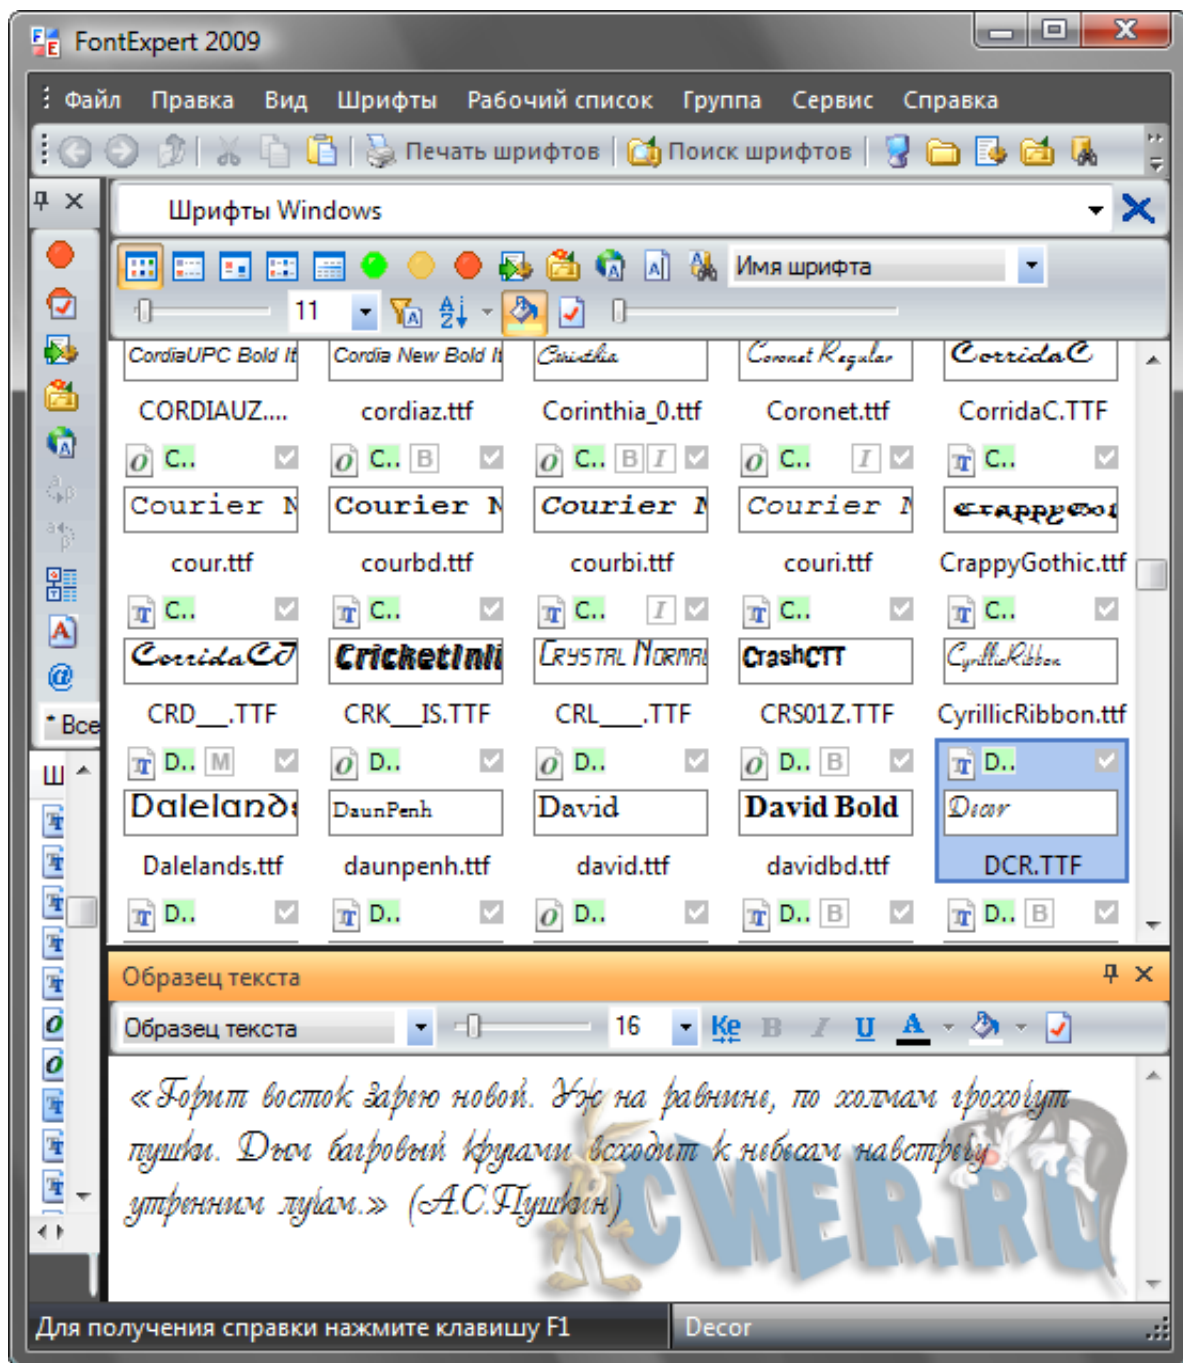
FontExpert 2009

Файл Правка Вид Шрифты Рабочий список Группа Сервис Справка

Печать шрифтов Поиск шрифтов

Шрифты Windows

Имя шрифта

11

CordiaUPC Bold It | Cordia New Bold It | Corinthia | Coronet Regular | CorridaC
CORDIAUZ.... | cordiaz.ttf | Corinthia_0.ttf | Coronet.ttf | CorridaC.TTF
C.. | C.. B | C.. B I | C.. I | C..
Courier N | Courier N | Courier N | Courier N | CrappyGot
cour.ttf | courbd.ttf | courbi.ttf | couri.ttf | CrappyGothic.ttf
C.. | C.. | C.. I | C.. | C..
CorridaCT | CricketInli | CrystalNormal | CrashCTT | CyrillicRibbon
CRD__.TTF | CRK__IS.TTF | CRL___.TTF | CRS01Z.TTF | CyrillicRibbon.ttf
D.. M | D.. | D.. | D.. B | D..
Dalelands | DaunPenh | David | David Bold | Decor
Dalelands.ttf | daunpenh.ttf | david.ttf | davidbd.ttf | DCR.TTF
D.. | D.. | D.. | D.. B | D.. B

* Все

Ш

Образец текста

Образец текста

16

«Горит восток зарею новой. Уж на равнине, по холмам грохочут пушки. Дым багровый кругами всходит к небесам навстречу утренним лучам.» (А.С.Пушкин)

CWER.RU

Для получения справки нажмите клавишу F1

Decor